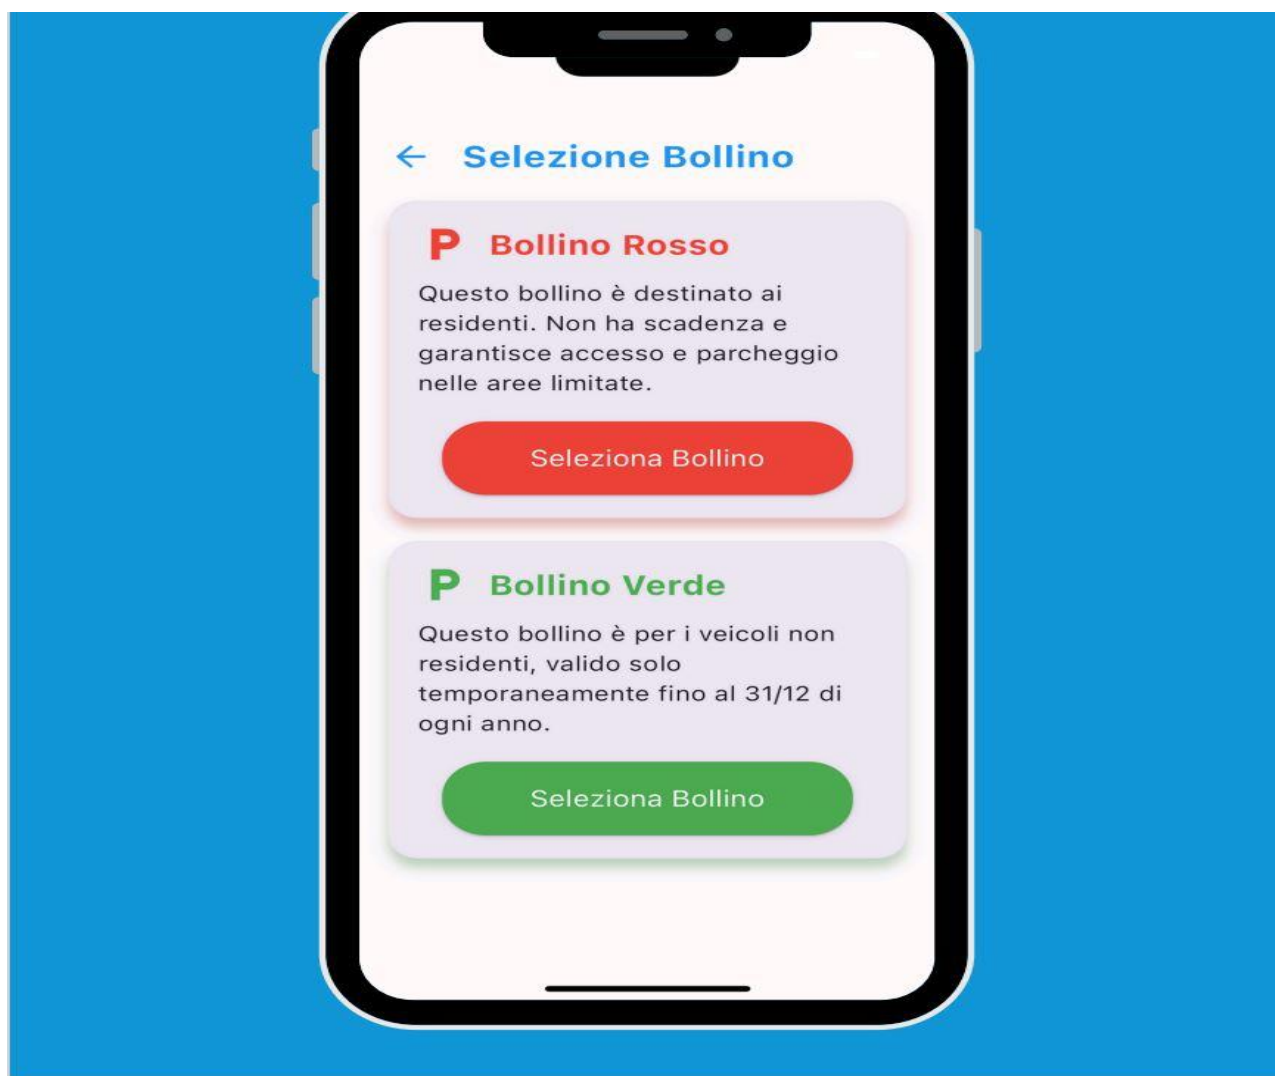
← Selezione Bollino

P Bollino Rosso

Questo bollino è destinato ai residenti. Non ha scadenza e garantisce accesso e parcheggio nelle aree limitate.

Seleziona Bollino

P Bollino Verde

Questo bollino è per i veicoli non residenti, valido solo temporaneamente fino al 31/12 di ogni anno.

Seleziona Bollino